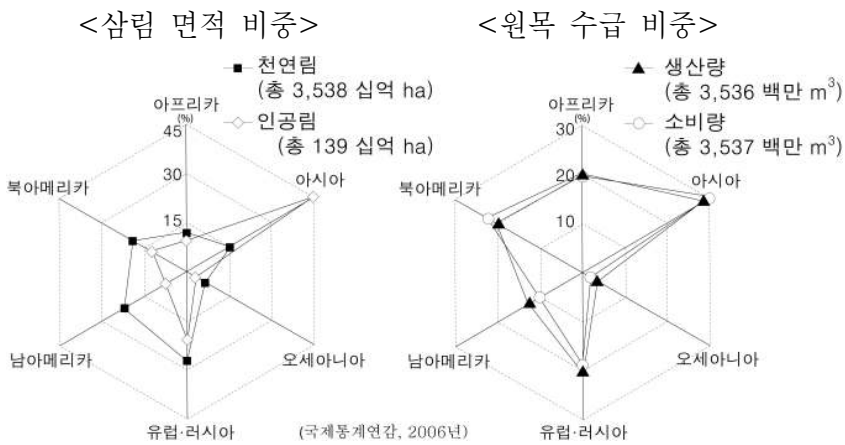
<삼림 면적 비중>

천연림 (총 3,538 십억 ha)
인공림 (총 139 십억 ha)

아프리카
(%)
45
30
15
아시아
북아메리카
남아메리카
오세아니아
유럽·러시아

<원목 수급 비중>

생산량 (총 3,536 백만 $m^3$)
소비량 (총 3,537 백만 $m^3$)

아프리카
(%)
30
20
10
아시아
북아메리카
남아메리카
오세아니아
유럽·러시아

(국제통계연감, 2006년)